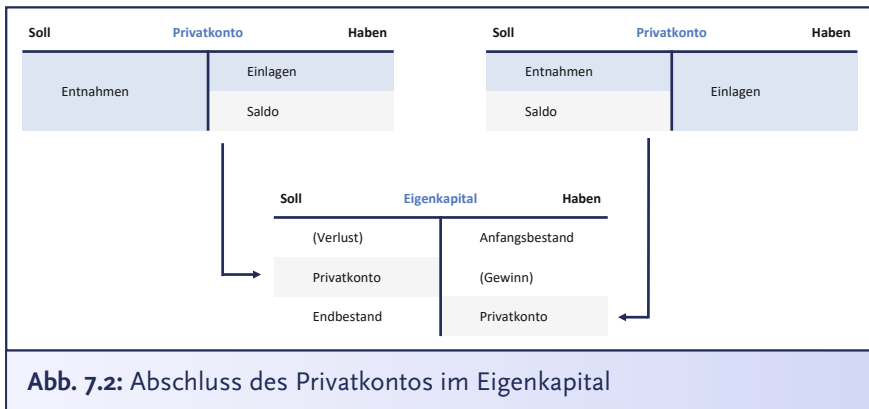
| Soll | Privatkonto | Haben |
|---|---|---|
| Entnahmen | | Einlagen |
| | | Saldo |

| Soll | Privatkonto | Haben |
|---|---|---|
| Entnahmen | | Einlagen |
| Saldo | | |

| Soll | Eigenkapital | Haben |
|---|---|---|
| (Verlust) | | Anfangsbestand |
| Privatkonto | | (Gewinn) |
| Endbestand | | Privatkonto |

**Abb. 7.2:** Abschluss des Privatkontos im Eigenkapital